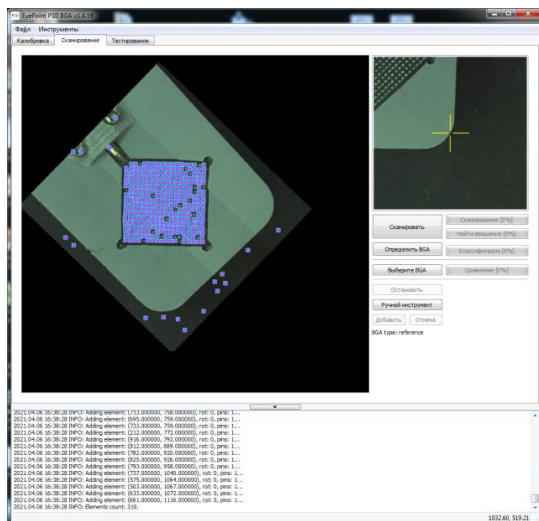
EyePoint P10 BGA v1.4.5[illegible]

Файл Инструменты

Калибровка Сканирование Тестирование

Сканировать

Сканирование [0%]

Найти вращение [0%]

Определить BGA

Классификация [0%]

Выберите BGA

Сравнение [0%]

Остановить

Ручной инструмент

Добавить Отмена

BGA type: reference

2021.04.06 16:38:28 INFO: Adding element: (713.000000, 758.000000), rot: 0, pins: 1...
2021.04.06 16:38:28 INFO: Adding element: (695.000000, 759.000000), rot: 0, pins: 1...
2021.04.06 16:38:28 INFO: Adding element: (733.000000, 759.000000), rot: 0, pins: 1...
2021.04.06 16:38:28 INFO: Adding element: (212.000000, 773.000000), rot: 0, pins: 1...
2021.04.06 16:38:28 INFO: Adding element: (916.000000, 792.000000), rot: 0, pins: 1...
2021.04.06 16:38:28 INFO: Adding element: (812.000000, 889.000000), rot: 0, pins: 1...
2021.04.06 16:38:28 INFO: Adding element: (782.000000, 920.000000), rot: 0, pins: 1...
2021.04.06 16:38:28 INFO: Adding element: (825.000000, 926.000000), rot: 0, pins: 1...
2021.04.06 16:38:28 INFO: Adding element: (793.000000, 958.000000), rot: 0, pins: 1...
2021.04.06 16:38:28 INFO: Adding element: (737.000000, 1040.000000), rot: 0, pins: 1...
2021.04.06 16:38:28 INFO: Adding element: (575.000000, 1064.000000), rot: 0, pins: 1...
2021.04.06 16:38:28 INFO: Adding element: (503.000000, 1067.000000), rot: 0, pins: 1...
2021.04.06 16:38:28 INFO: Adding element: (633.000000, 1072.000000), rot: 0, pins: 1...
2021.04.06 16:38:28 INFO: Adding element: (661.000000, 1116.000000), rot: 0, pins: 1...
2021.04.06 16:38:28 INFO: Elements count: 319.

1032.60, 519.21